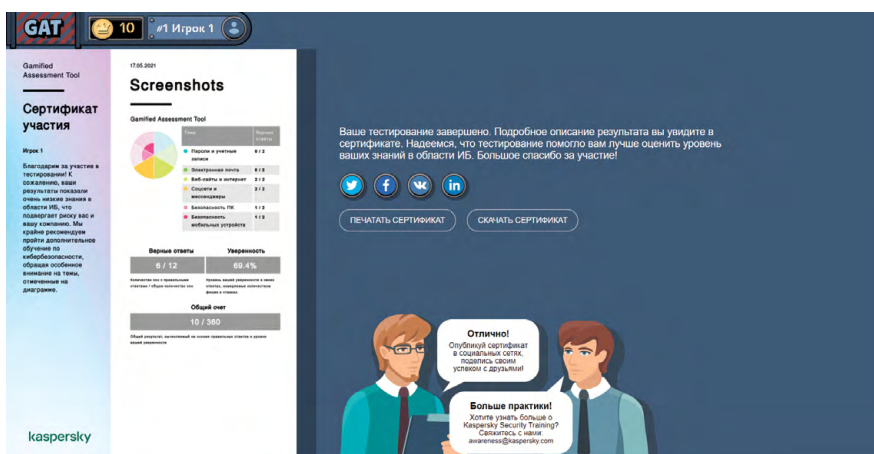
GAT 10 #1 Игрок 1

Gamified Assessment Tool

Сертификат участия

Игрок 1

Благодарим за участие в тестировании! К сожалению, ваши результаты показали очень низкие знания в области ИБ, что подвергает риску вас и вашу компанию. Мы крайне рекомендуем пройти дополнительное обучение по кибербезопасности, обращая особенное внимание на темы, отмеченные на диаграмме.

kaspersky

17.05.2021

Screenshots

Gamified Assessment Tool

| Тема | Верные ответы |
|---|---|
| Пароли и учетные записи | 0 / 2 |
| Электронная почта | 0 / 2 |
| Веб-сайты и интернет | 2 / 2 |
| Соцсети и мессенджеры | 2 / 2 |
| Безопасность ПК | 1 / 2 |
| Безопасность мобильных устройств | 1 / 2 |

Верные ответы
6 / 12
Количество тем с правильными ответами / общее количество тем

Уверенность
69.4%
Уровень вашей уверенности в своих ответах, измеренные поступками фишек и ставках

Общий счет
10 / 380
Общий результат, вычисленный на основе правильных ответов и уровня вашей уверенности

Ваше тестирование завершено. Подробное описание результата вы увидите в сертификате. Надеемся, что тестирование помогло вам лучше оценить уровень ваших знаний в области ИБ. Большое спасибо за участие!

ПЕЧАТАТЬ СЕРТИФИКАТ

СКАЧАТЬ СЕРТИФИКАТ

Отлично!
Опубликуй сертификат в социальных сетях, поделись своим успехом с друзьями!

Больше практики!
Хотите узнать больше о Kaspersky Security Training? Свяжитесь с нами:
awareness@kaspersky.com